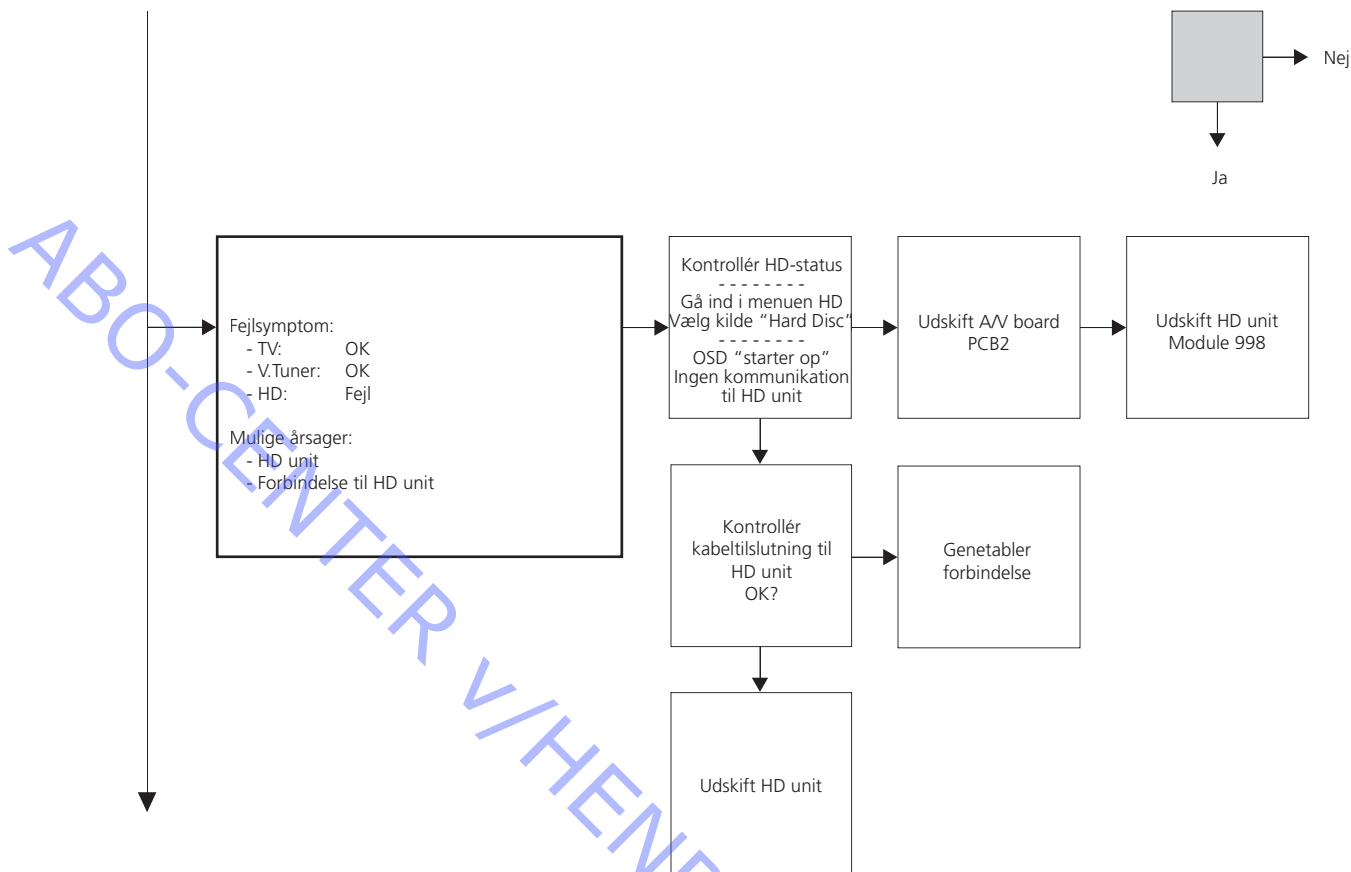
Nej

Ja

Fejlsymptom:
- TV: OK
- V.Tuner: OK
- HD: Fejl

Mulige årsager:
- HD unit
- Forbindelse til HD unit

Kontrollér HD-status
- - - - - - - -
Gå ind i menuen HD
Vælg kilde "Hard Disc"
- - - - - - - -
OSD "starter op"
Ingen kommunikation til HD unit

Udskift A/V board
PCB2

Udskift HD unit
Module 998

Kontrollér kabeltilslutning til HD unit
OK?

Genetabler forbindelse

Udskift HD unit

ABO-CENTER V/HEN